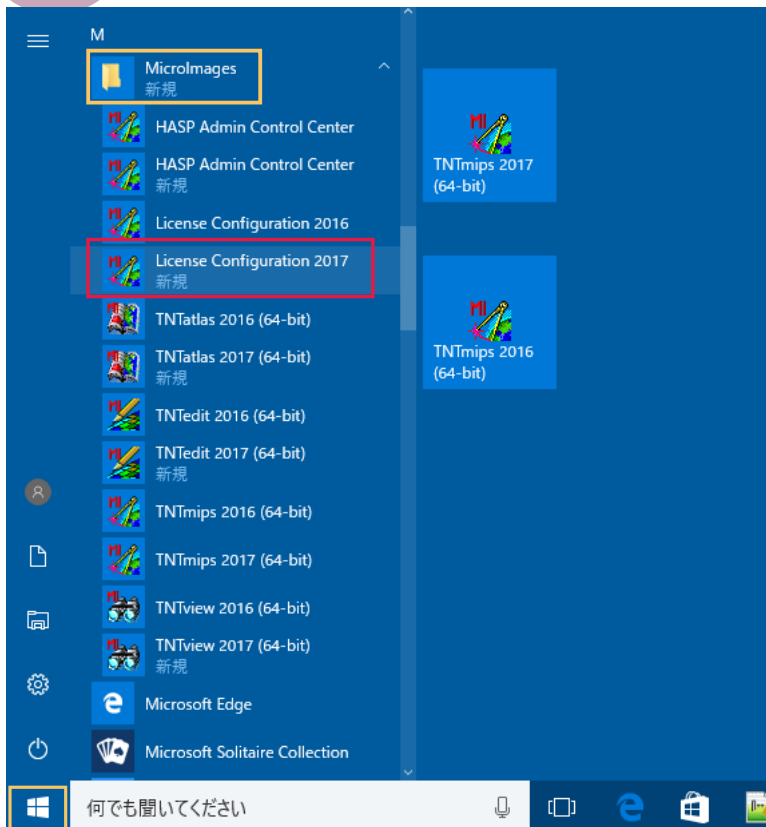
M

MicroImages
新規

HASP Admin Control Center

HASP Admin Control Center
新規

License Configuration 2016

License Configuration 2017
新規

TNTatlas 2016 (64-bit)

TNTatlas 2017 (64-bit)
新規

TNTedit 2016 (64-bit)

TNTedit 2017 (64-bit)
新規

TNTmips 2016 (64-bit)

TNTmips 2017 (64-bit)

TNTview 2016 (64-bit)

TNTview 2017 (64-bit)
新規

Microsoft Edge

Microsoft Solitaire Collection

TNTmips 2017 (64-bit)

TNTmips 2016 (64-bit)

何でも聞いてください